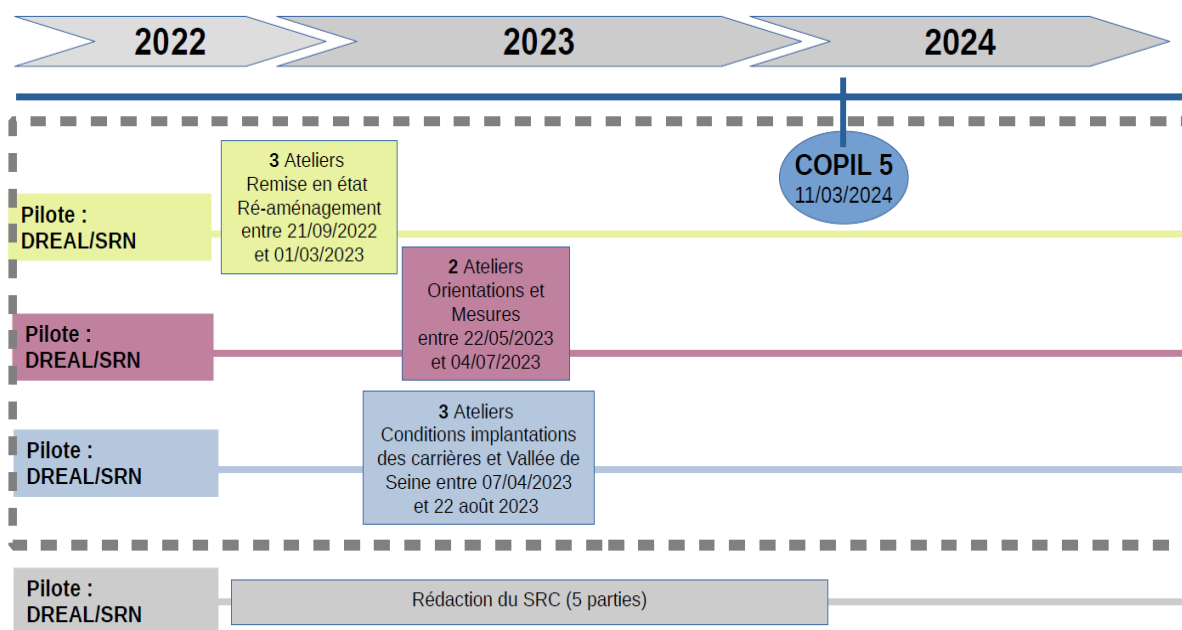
2022

2023

2024

COPIL 5
11/03/2024

Pilote :
DREAL/SRN

**3** Ateliers
Remise en état
Ré-aménagement
entre 21/09/2022
et 01/03/2023

**2** Ateliers
Orientations et
Mesures
entre 22/05/2023
et 04/07/2023

Pilote :
DREAL/SRN

**3** Ateliers
Conditions implantations
des carrières et Vallée de
Seine entre 07/04/2023
et 22 août 2023

Pilote :
DREAL/SRN

Pilote :
DREAL/SRN

Rédaction du SRC (5 parties)